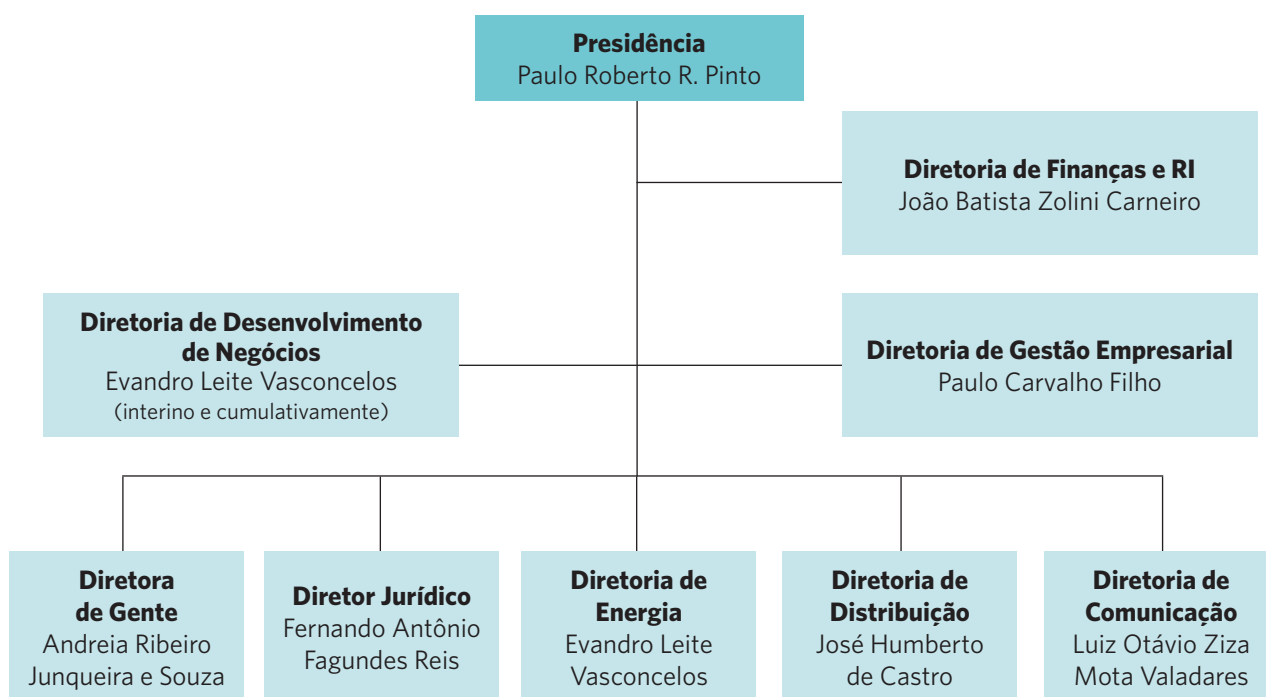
Presidência
Paulo Roberto R. Pinto

Diretoria de Finanças e RI
João Batista Zolini Carneiro

Diretoria de Desenvolvimento de Negócios
Evandro Leite Vasconcelos
(interino e cumulativamente)

Diretoria de Gestão Empresarial
Paulo Carvalho Filho

Diretora de Gente
Andreia Ribeiro Junqueira e Souza

Diretor Jurídico
Fernando Antônio Fagundes Reis

Diretoria de Energia
Evandro Leite Vasconcelos

Diretoria de Distribuição
José Humberto de Castro

Diretoria de Comunicação
Luiz Otávio Ziza Mota Valadares